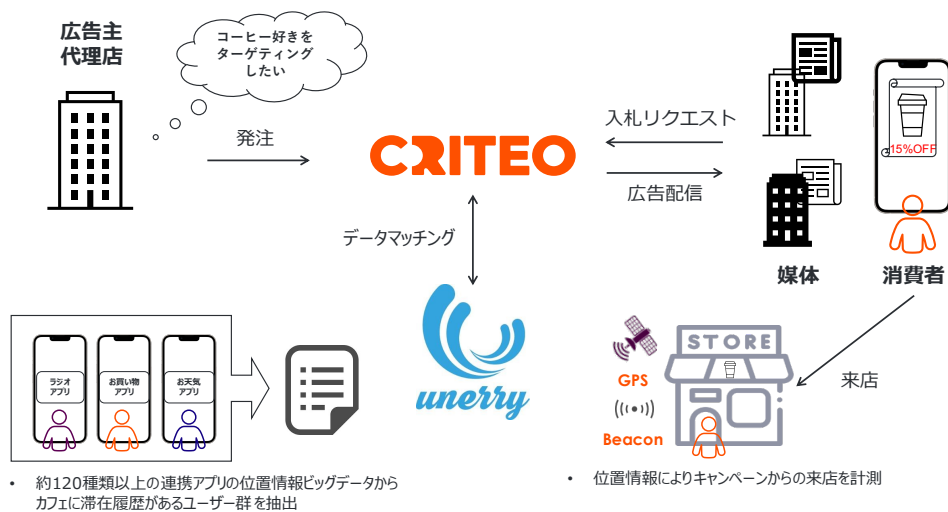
広告主
代理店

コーヒー好きを
ターゲティング
したい

発注

CRITEO

入札リクエスト

広告配信

15%OFF

媒体

消費者

データマッチング

unerry

ラジオ
アプリ

お買い物
アプリ

お天気
アプリ

STORE

GPS

Beacon

来店

• 約120種類以上の連携アプリの位置情報ビッグデータから
カフェに滞在履歴があるユーザー群を抽出

• 位置情報によりキャンペーンからの来店を計測